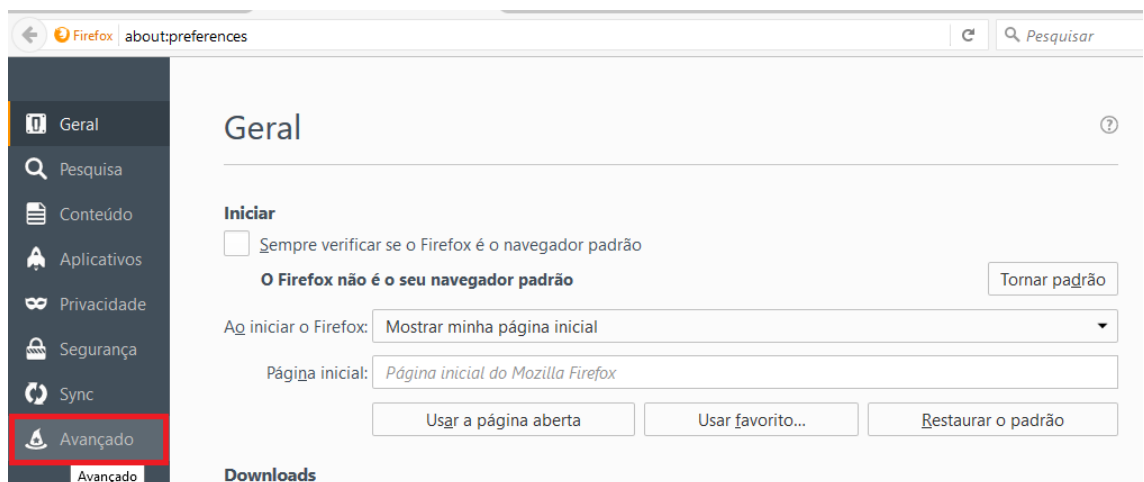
Firefox about:preferences

Pesquisar

Geral

Pesquisa

Conteúdo

Aplicativos

Privacidade

Segurança

Sync

Avançado

Avançado

Geral

Iniciar

Sempre verificar se o Firefox é o navegador padrão

O Firefox não é o seu navegador padrão

Tornar padrão

Ao iniciar o Firefox: Mostrar minha página inicial

Página inicial: Página inicial do Mozilla Firefox

Usar a página aberta

Usar favorito...

Restaurar o padrão

Downloads